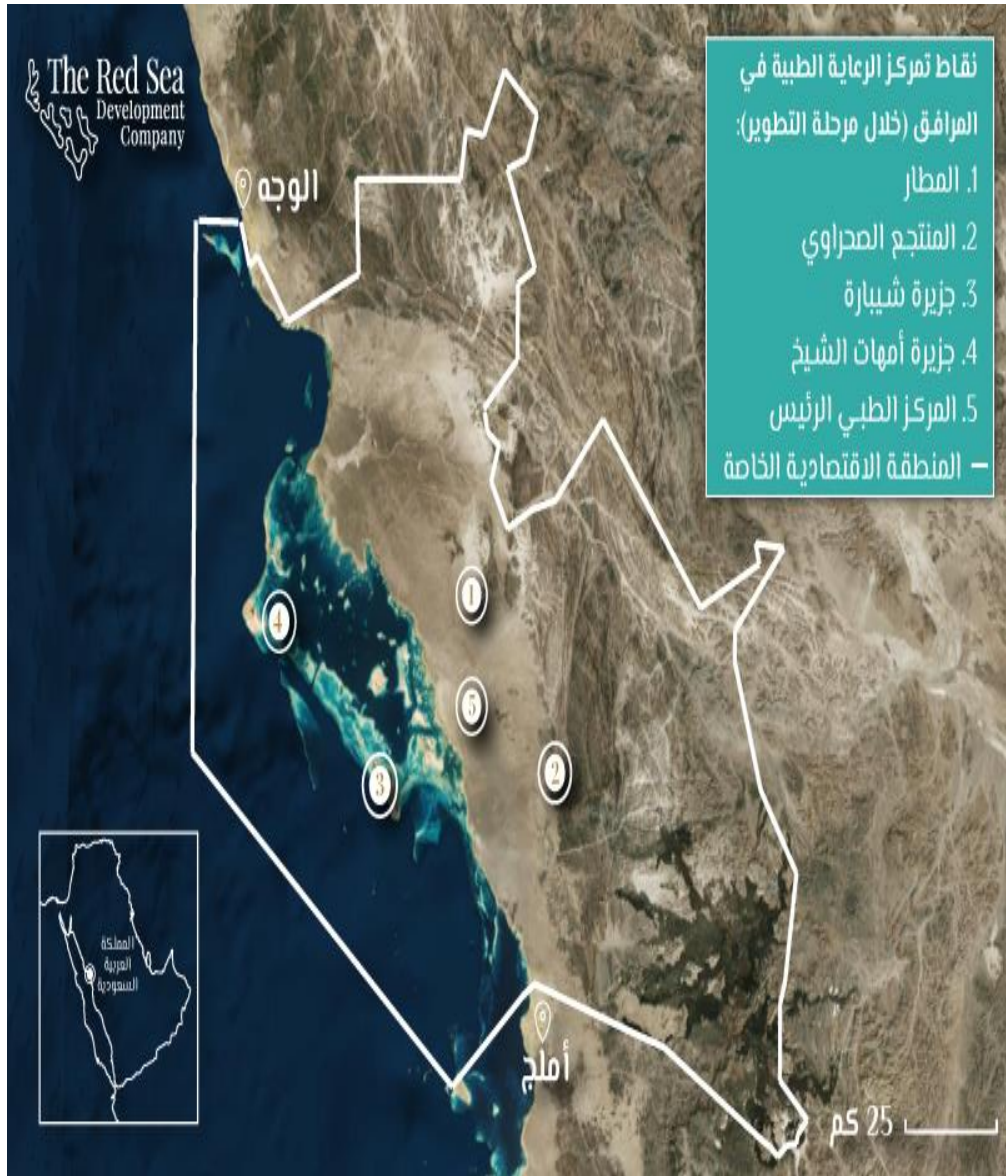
The Red Sea Development Company

نقاط تمركز الرعاية الطبية في المرافق (خلال مرحلة التطوير):
1. المطار
2. المنتجع الصحراوي
3. جزيرة شيبارة
4. جزيرة أمهات الشيخ
5. المركز الطبي الرئيس
المنطقة الاقتصادية الخاصة

الوجه

1
4
5
3
2

المملكة العربية السعودية

أملج

25 كم